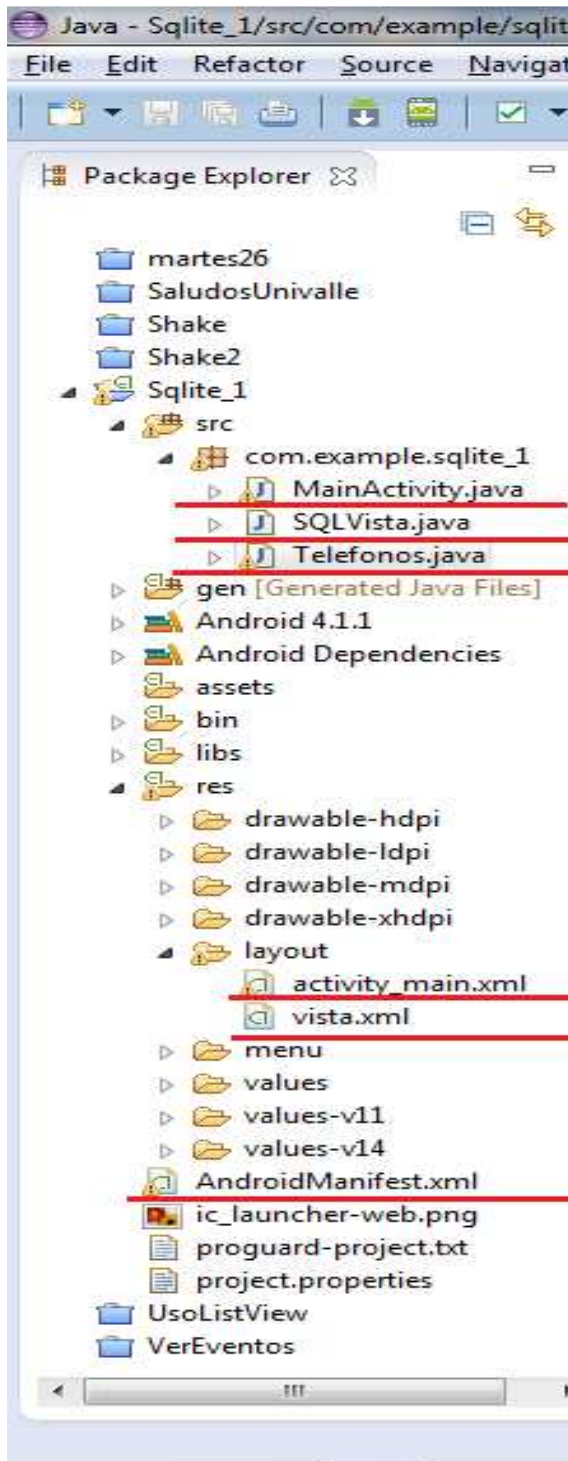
Java - Sqlite_1/src/com/example/sqlit

File Edit Refactor Source Navigat

Package Explorer

martes26
SaludosUnivalle
Shake
Shake2
Sqlite_1
src
com.example.sqlite_1
MainActivity.java
SQLVista.java
Telefonos.java
gen [Generated Java Files]
Android 4.1.1
Android Dependencies
assets
bin
libs
res
drawable-hdpi
drawable-ldpi
drawable-mdpi
drawable-xhdpi
layout
activity_main.xml
vista.xml
menu
values
values-v11
values-v14
AndroidManifest.xml
ic_launcher-web.png
proguard-project.txt
project.properties
UsoListView
VerEventos